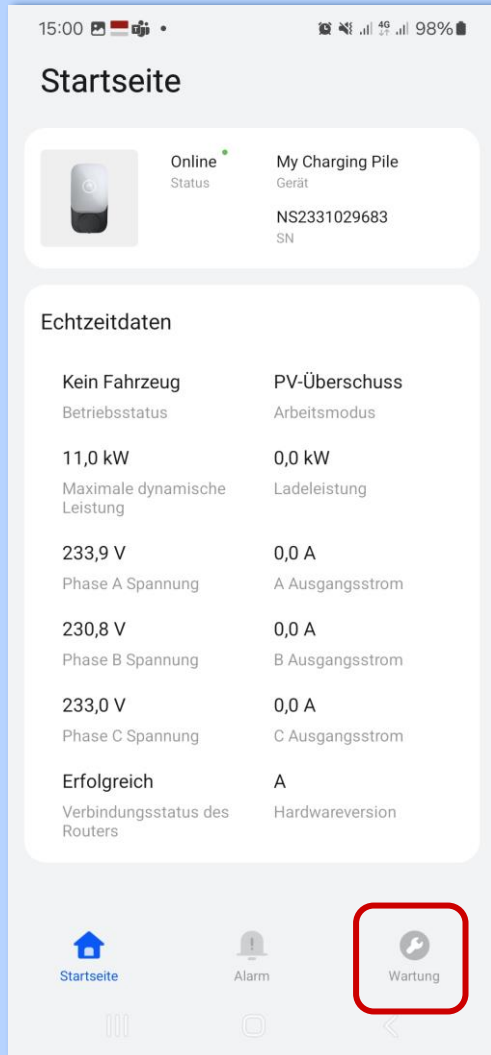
15:00 • 98%

Startseite

Online
Status

My Charging Pile
Gerät

NS2331029683
SN

Echtzeitdaten

Kein Fahrzeug
Betriebsstatus

PV-Überschuss
Arbeitsmodus

11,0 kW
Maximale dynamische Leistung

0,0 kW
Ladeleistung

233,9 V
Phase A Spannung

0,0 A
A Ausgangsstrom

230,8 V
Phase B Spannung

0,0 A
B Ausgangsstrom

233,0 V
Phase C Spannung

0,0 A
C Ausgangsstrom

Erfolgreich
Verbindungsstatus des Routers

A
Hardwareversion

Startseite
Alarm
Wartung